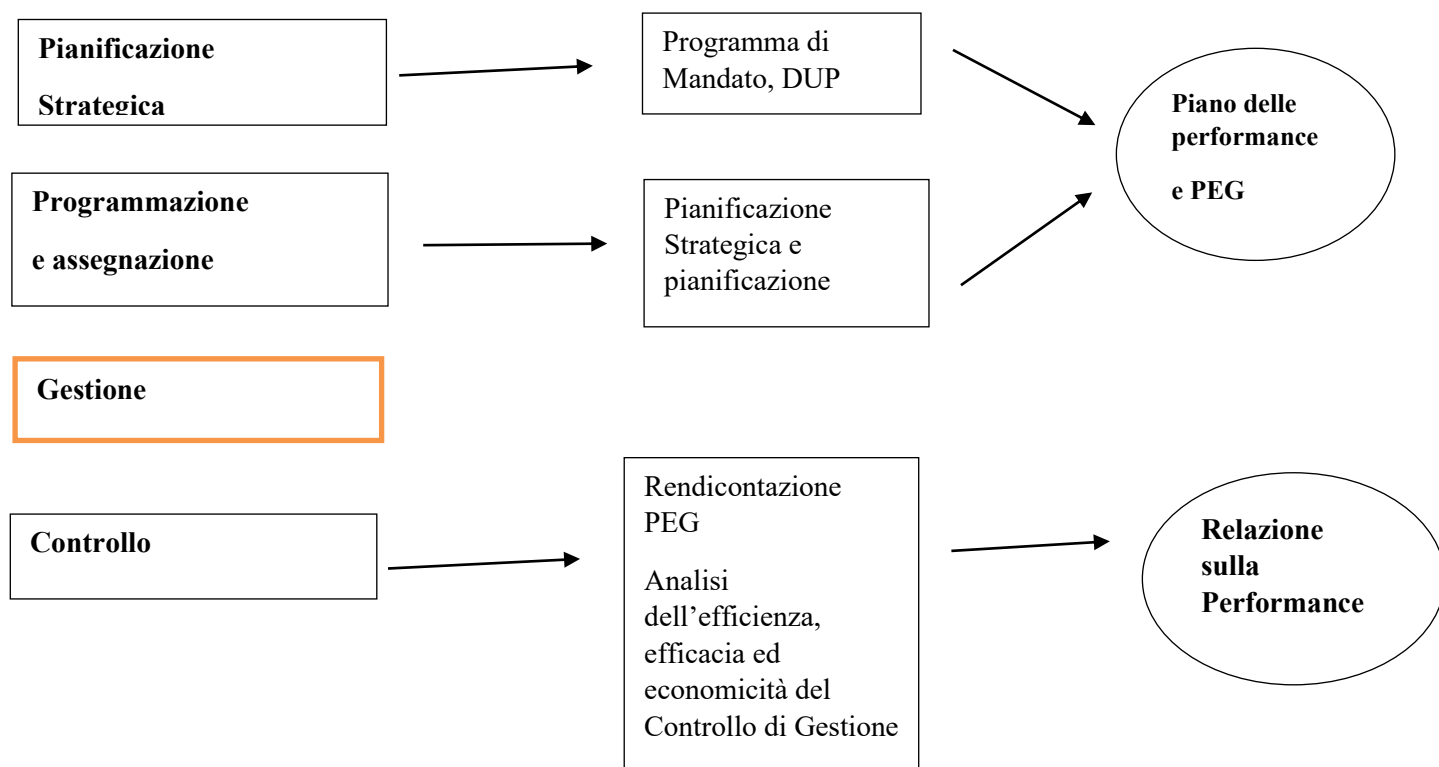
Pianificazione Strategica

Programma di Mandato, DUP

Piano delle performance

e PEG

Programmazione

e assegnazione

Pianificazione Strategica e pianificazione

Gestione

Controllo

Rendicontazione PEG

Analisi dell'efficienza, efficacia ed economicità del Controllo di Gestione

Relazione sulla Performance